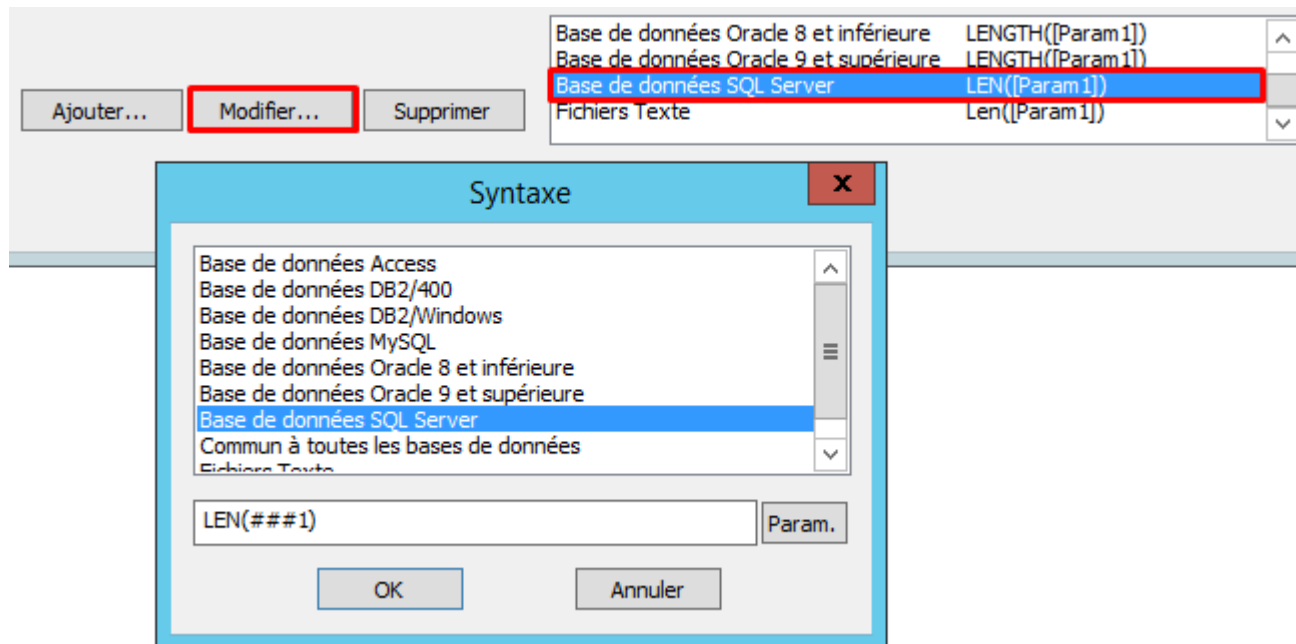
Ajouter... Modifier... Supprimer

| | |
|---|---|
| Base de données Oracle 8 et inférieure | LENGTH([Param1]) |
| Base de données Oracle 9 et supérieure | LENGTH([Param1]) |
| Base de données SQL Server | LEN([Param1]) |
| Fichiers Texte | Len([Param1]) |

Syntaxe

Base de données Access
Base de données DB2/400
Base de données DB2/Windows
Base de données MySQL
Base de données Oracle 8 et inférieure
Base de données Oracle 9 et supérieure
Base de données SQL Server
Commun à toutes les bases de données
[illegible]

LEN(###1)
Param.

OK Annuler